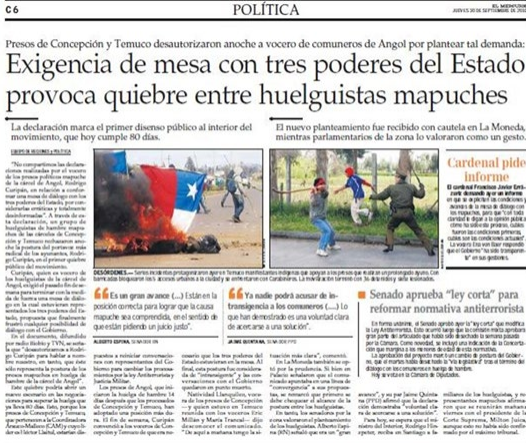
C6 POLÍTICA EL MERCURIO JUEVES 30 DE SEPTIEMBRE DE 2010

Presos de Concepción y Temuco desautorizaron anoche a vocero de comuneros de Angol por plantear tal demanda:

Exigencia de mesa con tres poderes del Estado provoca quiebre entre huelguistas mapuches

La declaración marca el primer disenso público al interior del movimiento, que hoy cumple 80 días.

El nuevo planteamiento fue recibido con cautela en La Moneda, mientras parlamentarios de la zona lo valoraron con un gesto.

Cardenal pide informe

"No compartimos las declaraciones realizadas por el vocero de los presos políticos mapuche de la cárcel de Angol, Rodrigo Curipán, en relación a condicionar una mesa de diálogo con los tres poderes del Estado, por considerarlas erróneas y totalmente desinformadas". A través de esa declaración, un grupo de huelguistas de hambre mapuches de las cárceles de Concepción y Temuco se desmarcaron anoche de la postura del portavoz más radical de los ayunantes, Rodrigo Curipán, en el primer quiebre público del movimiento.

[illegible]

DESÓRDENES.— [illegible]

"Es un gran avance (...) Están en la posición correcta para lograr que la causa mapuche sea comprendida, en el sentido de que están pidiendo un juicio justo".

"Ya nadie podrá acusar de intransigencia a los comuneros (...) Lo que han demostrado es una voluntad clara de acercarse a una solución".

Senado aprueba "ley corta" para reformar normativa antiterrorista

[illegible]